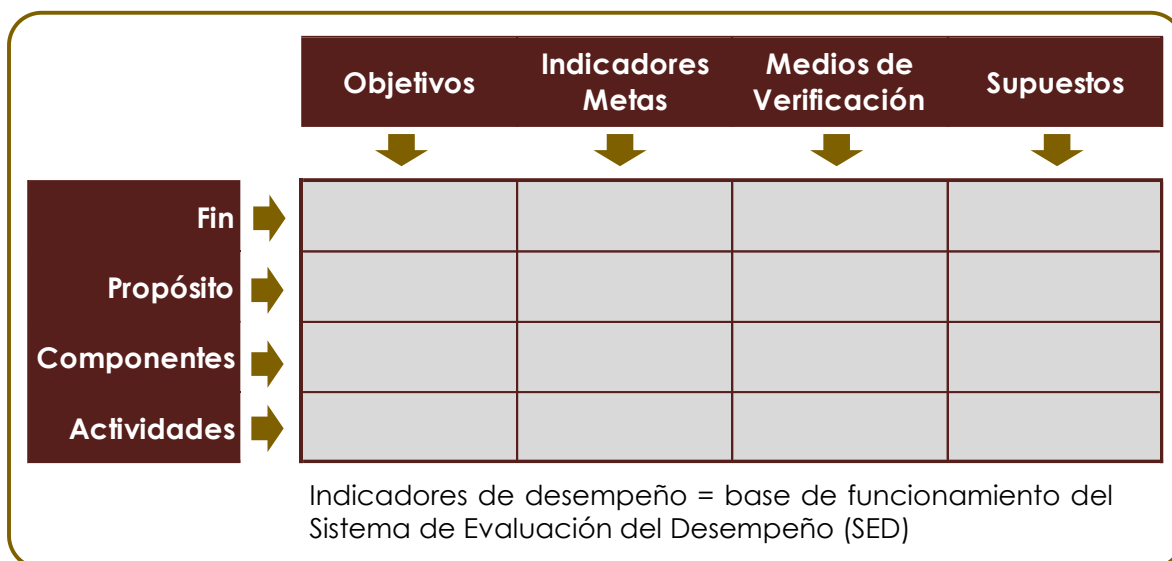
| | Objetivos | Indicadores Metas | Medios de Verificación | Supuestos |
|---|---|---|---|---|
| Fin | | | | |
| Propósito | | | | |
| Componentes | | | | |
| Actividades | | | | |

Indicadores de desempeño = base de funcionamiento del Sistema de Evaluación del Desempeño (SED)